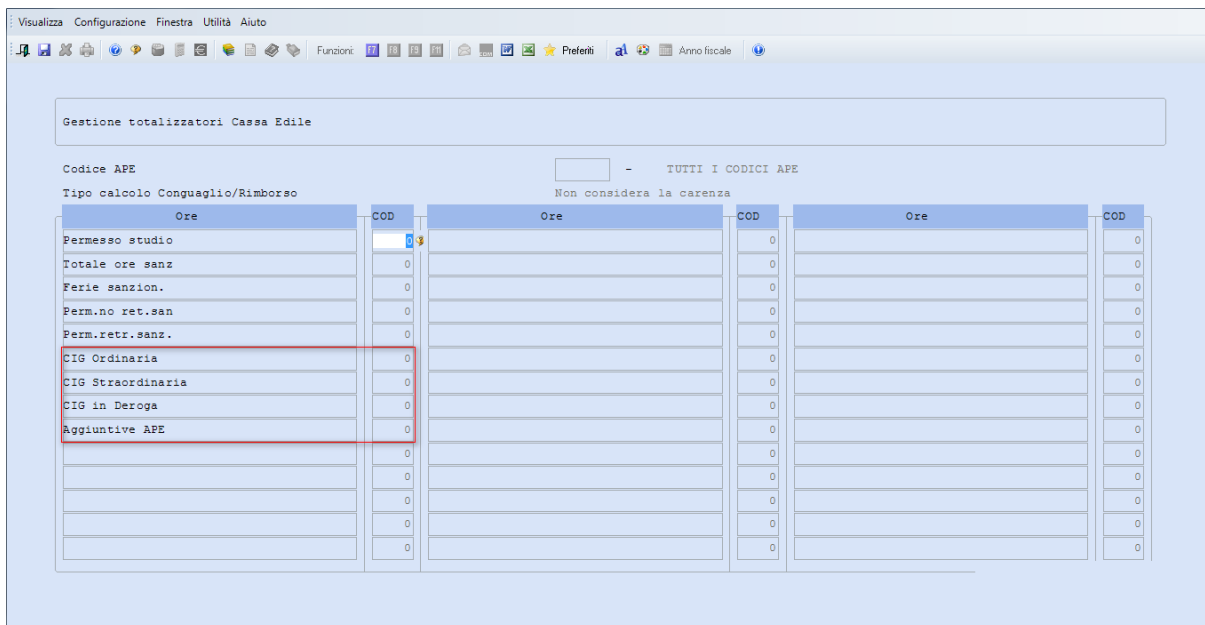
Visualizza Configurazione Finestra Utilità Aiuto

Funzioni: F7 F8 F9 F11 Preferiti Anno fiscale

Gestione totalizzatori Cassa Edile

Codice APE - TUTTI I CODICI APE

Tipo calcolo Conguaglio/Rimborso Non considera la carenza

| Ore | COD | Ore | COD | Ore | COD |
|---|---|---|---|---|---|
| Permesso studio | 0 | | 0 | | 0 |
| Totale ore sanz | 0 | | 0 | | 0 |
| Ferie sanzion. | 0 | | 0 | | 0 |
| Perm.no ret.san | 0 | | 0 | | 0 |
| Perm.retr.sanz. | 0 | | 0 | | 0 |
| CIG Ordinaria | 0 | | 0 | | 0 |
| CIG Straordinaria | 0 | | 0 | | 0 |
| CIG in Deroga | 0 | | 0 | | 0 |
| Aggiuntive APE | 0 | | 0 | | 0 |
| | 0 | | 0 | | 0 |
| | 0 | | 0 | | 0 |
| | 0 | | 0 | | 0 |
| | 0 | | 0 | | 0 |
| | 0 | | 0 | | 0 |